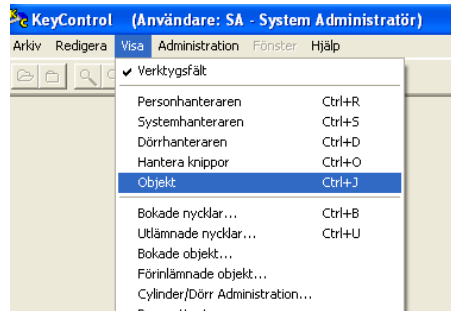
KeyControl (Användare: SA - System Administratör)

Arkiv Redigera Visa Administration Fönster Hjälp

✔ Verktygsfält

| | |
|---|---|
| Personhanteraren | Ctrl+R |
| Systemhanteraren | Ctrl+S |
| Dörrhanteraren | Ctrl+D |
| Hantera knippor | Ctrl+O |
| Objekt | Ctrl+J |
| Bokade nycklar... | Ctrl+B |
| Utlämnade nycklar... | Ctrl+U |
| Bokade objekt... | |
| Förinlämnade objekt... | |
| Cylinder/Dörr Administration... | |

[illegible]